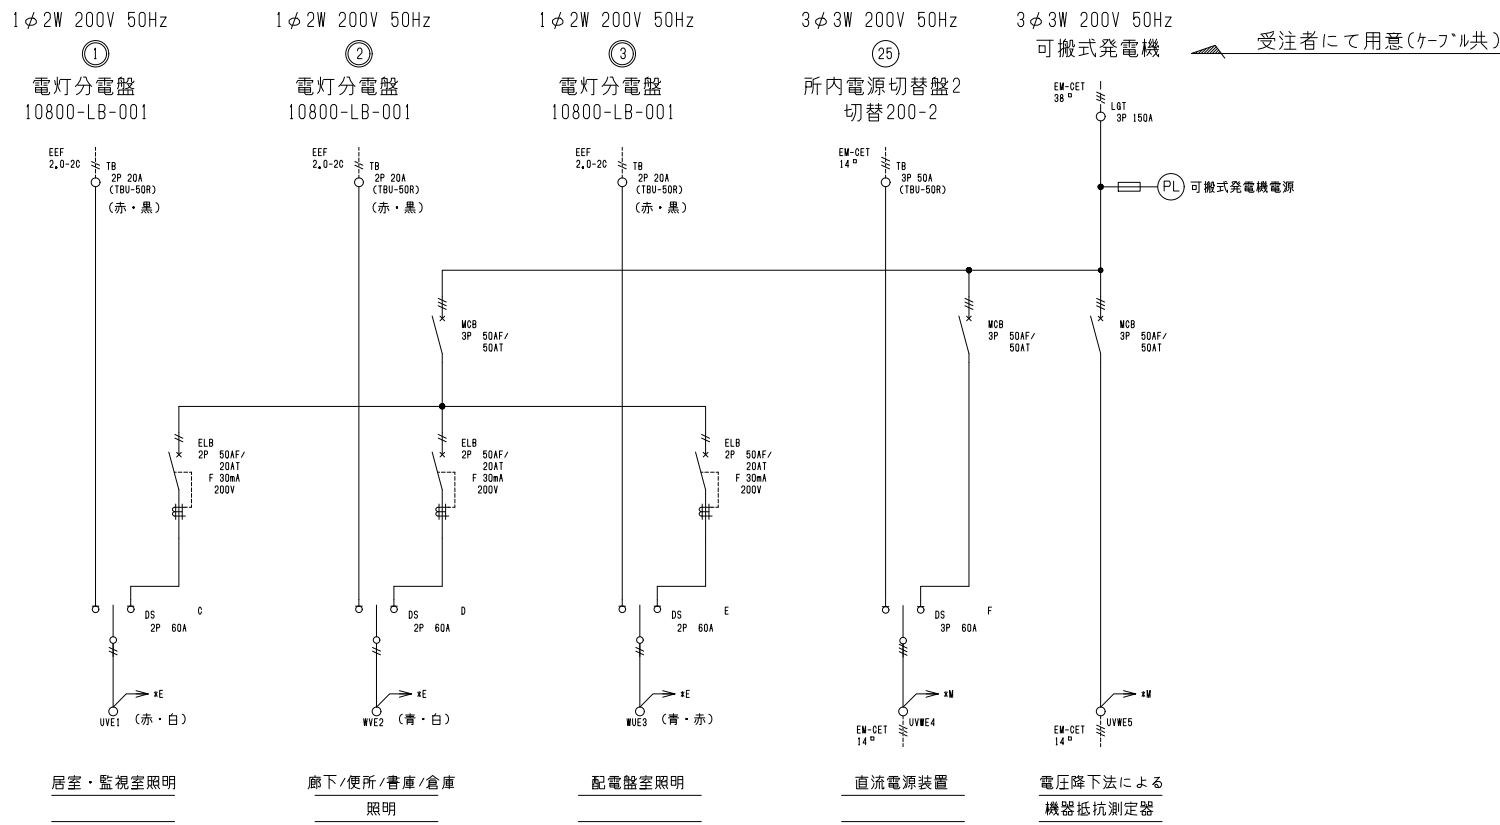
1φ2W 200V 50Hz
①
電灯分電盤
10800-LB-001

1φ2W 200V 50Hz
②
電灯分電盤
10800-LB-001

1φ2W 200V 50Hz
③
電灯分電盤
10800-LB-001

3φ3W 200V 50Hz
㉕
所内電源切替盤2
切替200-2

3φ3W 200V 50Hz
可搬式発電機

受注者にて用意(ケーブル共)

EEF 2.0-2C
TB 2P 20A (TBU-50R)
(赤・黒)

EEF 2.0-2C
TB 2P 20A (TBU-50R)
(赤・黒)

EEF 2.0-2C
TB 2P 20A (TBU-50R)
(赤・黒)

EM-CET 14□
TB 3P 50A (TBU-50R)

EM-CET 38□
LGT 3P 150A

PL 可搬式発電機電源

MCB 3P 50AF/ 50AT

MCB 3P 50AF/ 50AT

MCB 3P 50AF/ 50AT

ELB 2P 50AF/ 20AT F 30mA 200V

ELB 2P 50AF/ 20AT F 30mA 200V

ELB 2P 50AF/ 20AT F 30mA 200V

DS 2P 60A C

DS 2P 60A D

DS 2P 60A E

DS 3P 60A F

*E
UVE1 (赤・白)

*E
WVE2 (青・白)

*E
WUE3 (青・赤)

*M
EM-CET 14□ UVWE4

*M
EM-CET 14□ UVWE5

居室・監視室照明

廊下/便所/書庫/倉庫
照明

配電盤室照明

直流電源装置

電圧降下法による
機器抵抗測定器